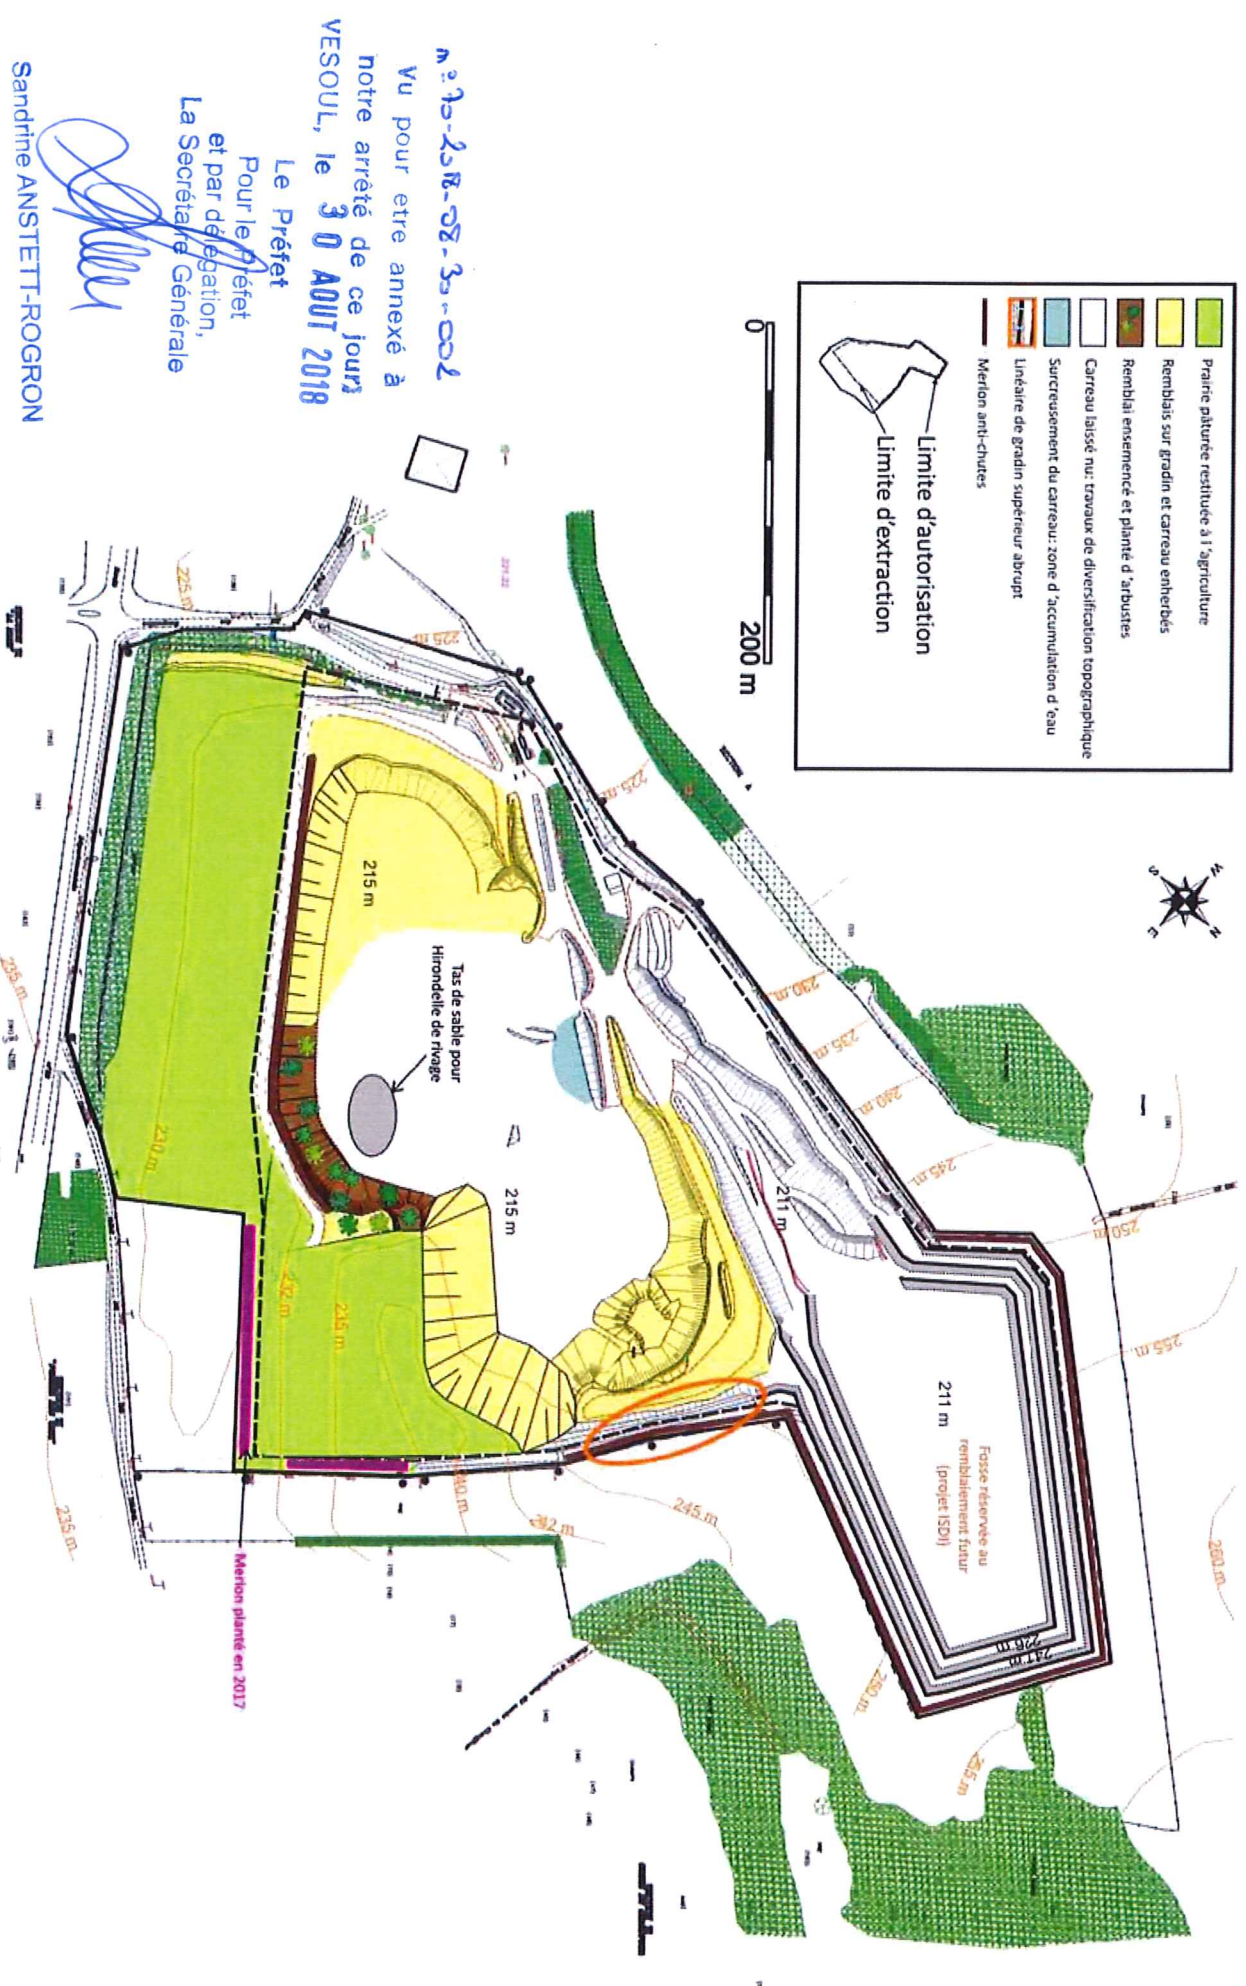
Prairie pâturée restituée à l'agriculture
Remblais sur gradin et carreau enherbés
Remblai ensemencé et planté d'arbustes
Carreau laissé nu: travaux de diversification topographique
Surcreusement du carreau: zone d'accumulation d'eau
Linéaire de gradin supérieur abrupt
Merlon anti-chutes
Limite d'autorisation
Limite d'extraction

0
200 m

n° 70-2018-08-30-002
Vu pour etre annexé à notre arrêté de ce jour,
VESOUL, le 30 AOUT 2018
Le Préfet
Pour le Préfet
et par délégation,
La Secrétaire Générale
Sandrine ANSTETT-ROGRON

N
E
S
W

225 m
225 m
225 m
230 m
235 m
240 m
245 m
250 m
255 m
260 m
211 m
211 m
215 m
215 m
Tas de sable pour Hirondelle de rivage
Fosse réservée au remblaiement futur (projet ISDI)
226 m
241 m
250 m
245 m
242 m
240 m
245 m
242 m
230 m
236 m
235 m
235 m
Merlon planté en 2017